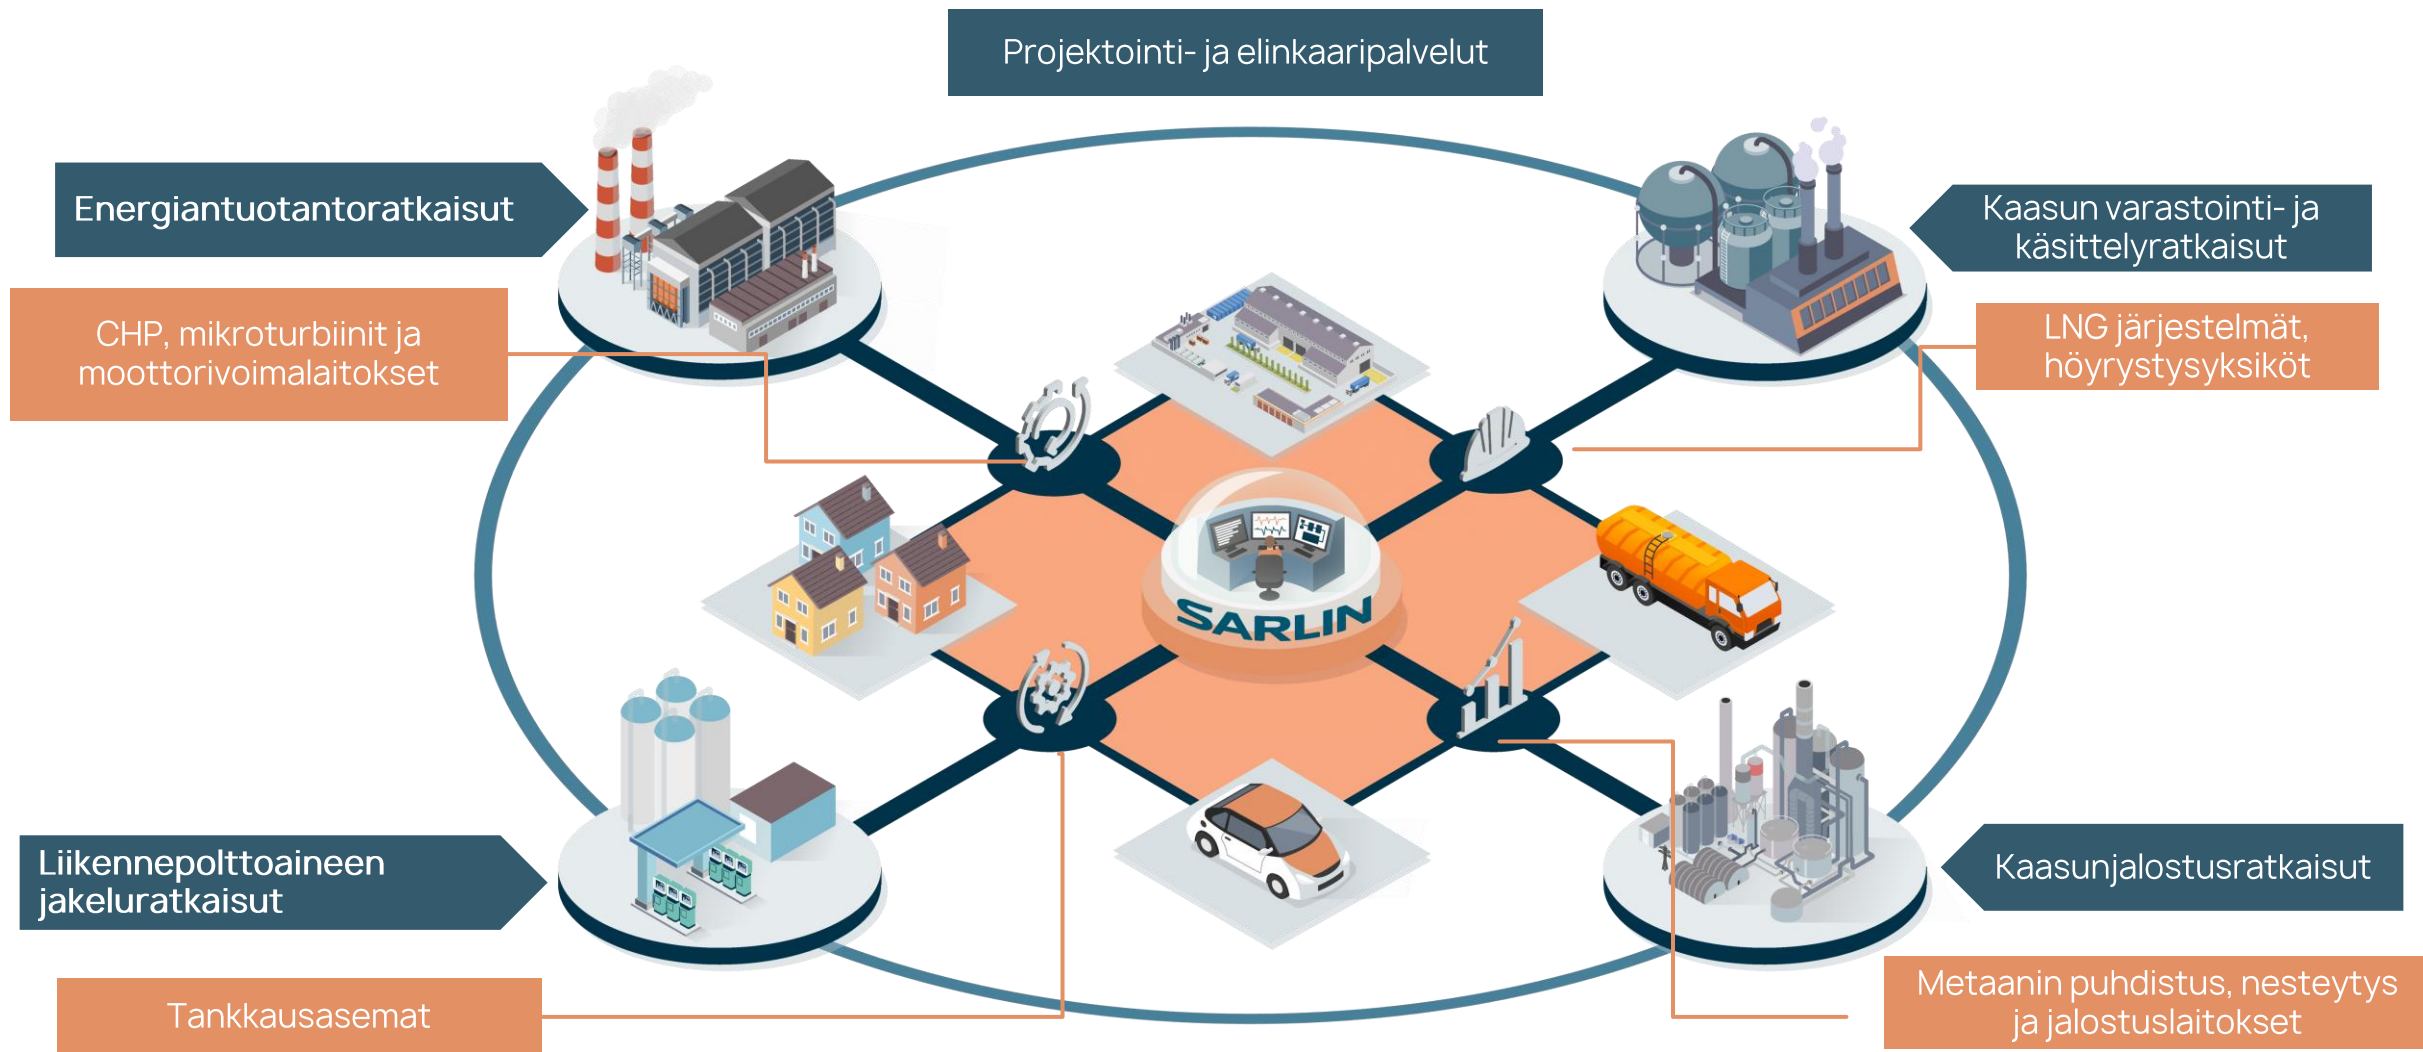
Projektointi- ja elinkaaripalvelut

Energiantuotantoratkaisut

CHP, mikroturbiinit ja moottorivoimalaitokset

Kaasun varastointi- ja käsittelyratkaisut

LNG järjestelmät, höyrystysyksiköt

SARLIN

Liikennepolttoaineen jakeluratkaisut

Tankkausasemat

Kaasunjalostusratkaisut

Metaanin puhdistus, nesteytys ja jalostuslaitokset